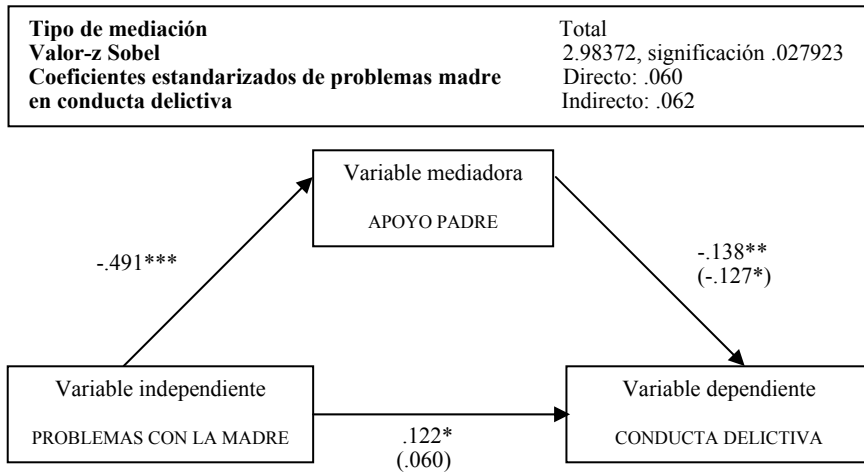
| | |
|---|---|
| **Tipo de mediación** | Total |
| **Valor-z Sobel** | 2.98372, significación .027923 |
| **Coeficientes estandarizados de problemas madre en conducta delictiva** | Directo: .060<br>Indirecto: .062 |

Variable mediadora

APOYO PADRE

-.491***

-.138**
(-.127*)

Variable independiente

PROBLEMAS CON LA MADRE

.122*
(.060)

Variable dependiente

CONDUCTA DELICTIVA